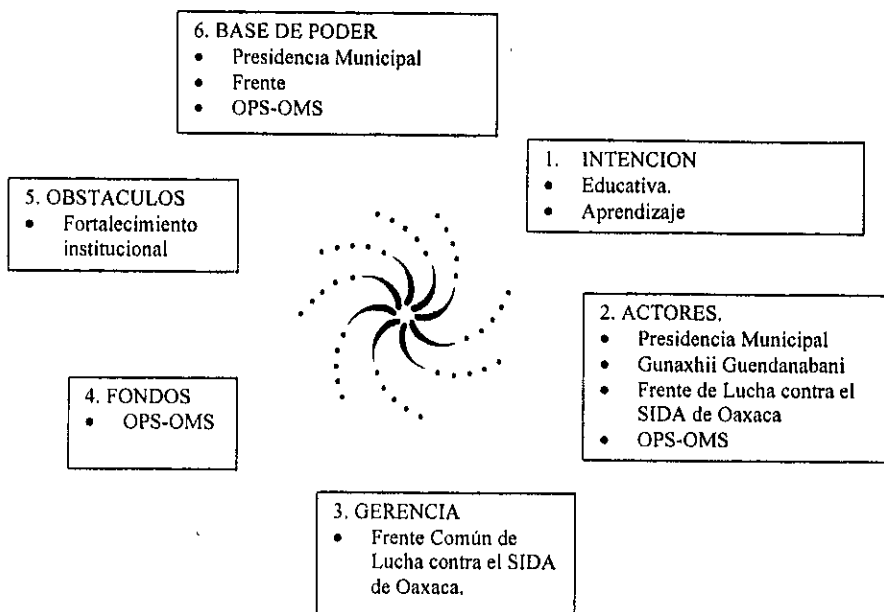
6. BASE DE PODER
• Presidencia Municipal
• Frente
• OPS-OMS

1. INTENCION
• Educativa.
• Aprendizaje

5. OBSTACULOS
• Fortalecimiento institucional

2. ACTORES,
• Presidencia Municipal
• Gunaxhii Guendanabani
• Frente de Lucha contra el SIDA de Oaxaca
• OPS-OMS

4. FONDOS
• OPS-OMS

3. GERENCIA
• Frente Común de Lucha contra el SIDA de Oaxaca,